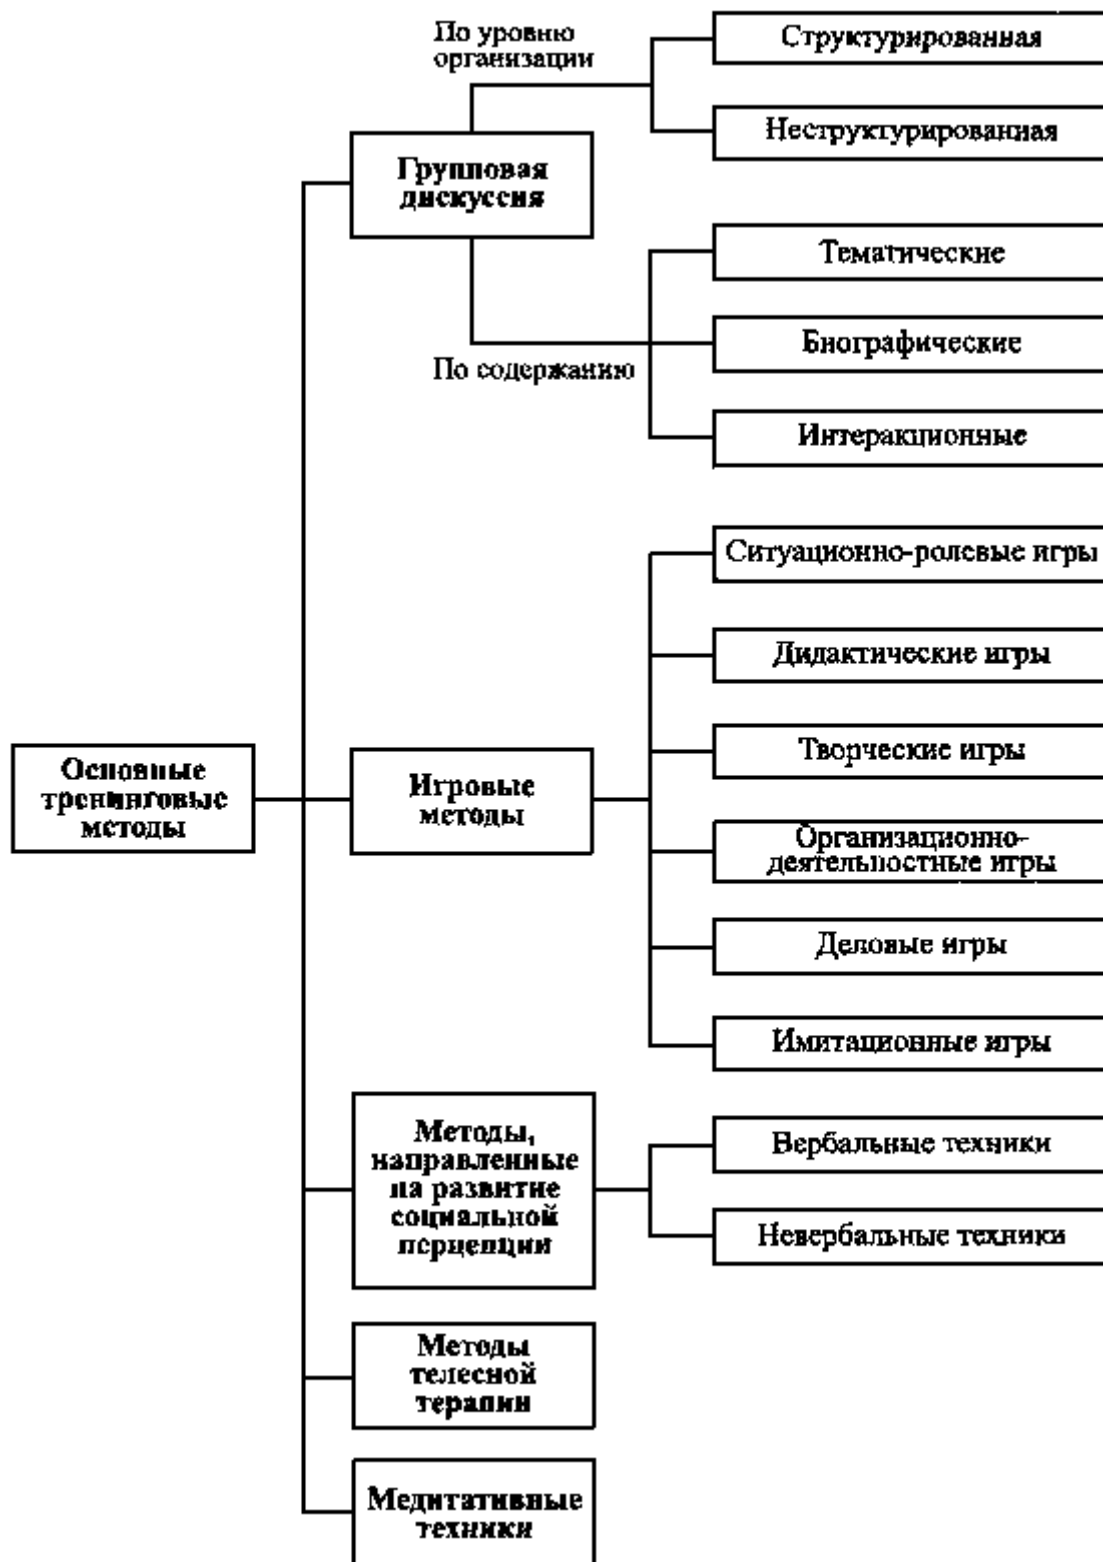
Основные тренинговые методы

Групповая дискуссия

По уровню организации

Структурированная

Неструктурированная

По содержанию

Тематические

Биографические

Интеракционные

Игровые методы

Ситуационно-ролевые игры

Дидактические игры

Творческие игры

Организационно-деятельностные игры

Деловые игры

Имитационные игры

Методы, направленные на развитие социальной перцепции

Вербальные техники

Невербальные техники

Методы телесной терапии

Медитативные техники